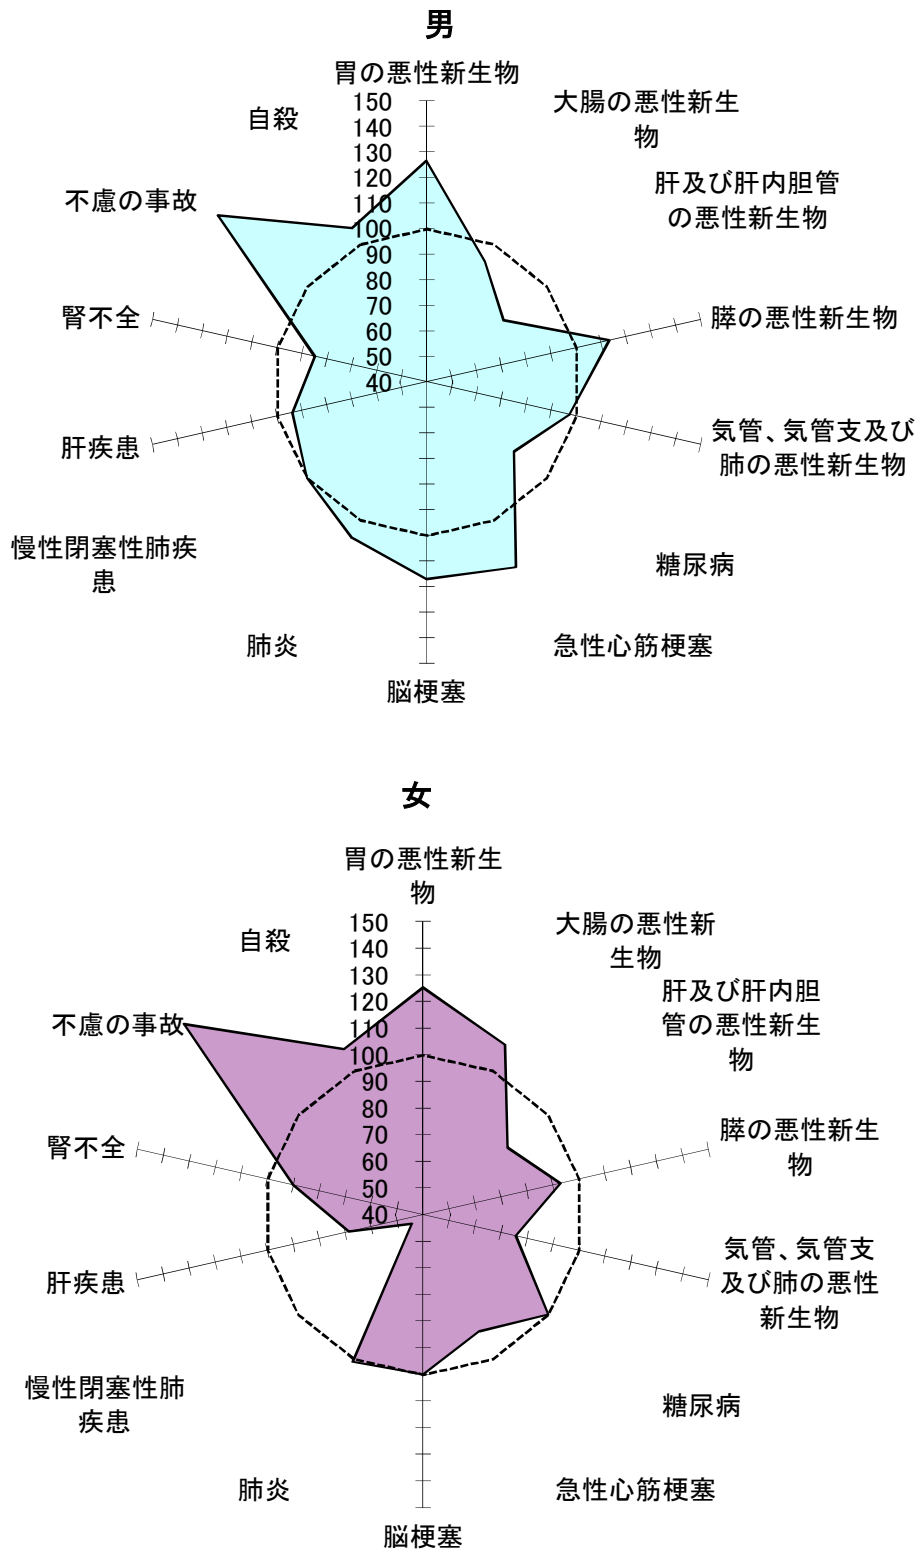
男

胃の悪性新生物

大腸の悪性新生物

肝及び肝内胆管の悪性新生物

膵の悪性新生物

気管、気管支及び肺の悪性新生物

糖尿病

急性心筋梗塞

脳梗塞

肺炎

慢性閉塞性肺疾患

肝疾患

腎不全

不慮の事故

自殺

150
140
130
120
110
100
90
80
70
60
50
40

女

胃の悪性新生物

大腸の悪性新生物

肝及び肝内胆管の悪性新生物

膵の悪性新生物

気管、気管支及び肺の悪性新生物

糖尿病

急性心筋梗塞

脳梗塞

肺炎

慢性閉塞性肺疾患

肝疾患

腎不全

不慮の事故

自殺

150
140
130
120
110
100
90
80
70
60
50
40